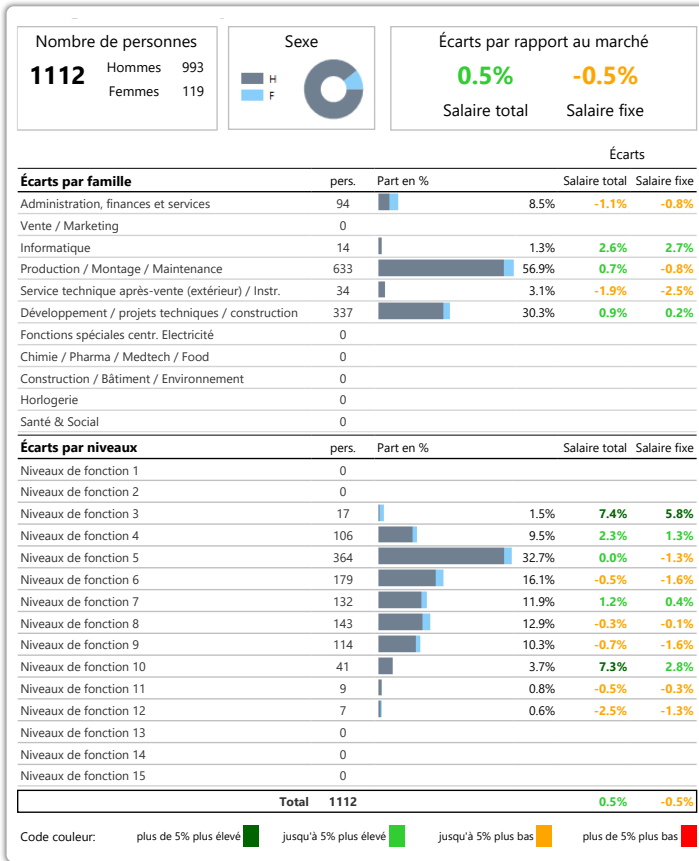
Nombre de personnes

1112 Hommes 993
Femmes 119

Sexe

H
F

Écarts par rapport au marché

0.5% -0.5%

Salaire total Salaire fixe

Écarts

| Écarts par famille | pers. | Part en % | | Salaire total | Salaire fixe |
|---|---|---|---|---|---|
| Administration, finances et services | 94 | | 8.5% | -1.1% | -0.8% |
| Vente / Marketing | 0 | | | | |
| Informatique | 14 | | 1.3% | 2.6% | 2.7% |
| Production / Montage / Maintenance | 633 | | 56.9% | 0.7% | -0.8% |
| Service technique après-vente (extérieur) / Instr. | 34 | | 3.1% | -1.9% | -2.5% |
| Développement / projets techniques / construction | 337 | | 30.3% | 0.9% | 0.2% |
| Fonctions spéciales centr. Electricité | 0 | | | | |
| Chimie / Pharma / Medtech / Food | 0 | | | | |
| Construction / Bâtiment / Environnement | 0 | | | | |
| Horlogerie | 0 | | | | |
| Santé & Social | 0 | | | | |

| Écarts par niveaux | pers. | Part en % | | Salaire total | Salaire fixe |
|---|---|---|---|---|---|
| Niveaux de fonction 1 | 0 | | | | |
| Niveaux de fonction 2 | 0 | | | | |
| Niveaux de fonction 3 | 17 | | 1.5% | 7.4% | 5.8% |
| Niveaux de fonction 4 | 106 | | 9.5% | 2.3% | 1.3% |
| Niveaux de fonction 5 | 364 | | 32.7% | 0.0% | -1.3% |
| Niveaux de fonction 6 | 179 | | 16.1% | -0.5% | -1.6% |
| Niveaux de fonction 7 | 132 | | 11.9% | 1.2% | 0.4% |
| Niveaux de fonction 8 | 143 | | 12.9% | -0.3% | -0.1% |
| Niveaux de fonction 9 | 114 | | 10.3% | -0.7% | -1.6% |
| Niveaux de fonction 10 | 41 | | 3.7% | 7.3% | 2.8% |
| Niveaux de fonction 11 | 9 | | 0.8% | -0.5% | -0.3% |
| Niveaux de fonction 12 | 7 | | 0.6% | -2.5% | -1.3% |
| Niveaux de fonction 13 | 0 | | | | |
| Niveaux de fonction 14 | 0 | | | | |
| Niveaux de fonction 15 | 0 | | | | |

Total 1112 0.5% -0.5%

Code couleur: plus de 5% plus élevé jusqu'à 5% plus élevé jusqu'à 5% plus bas plus de 5% plus bas